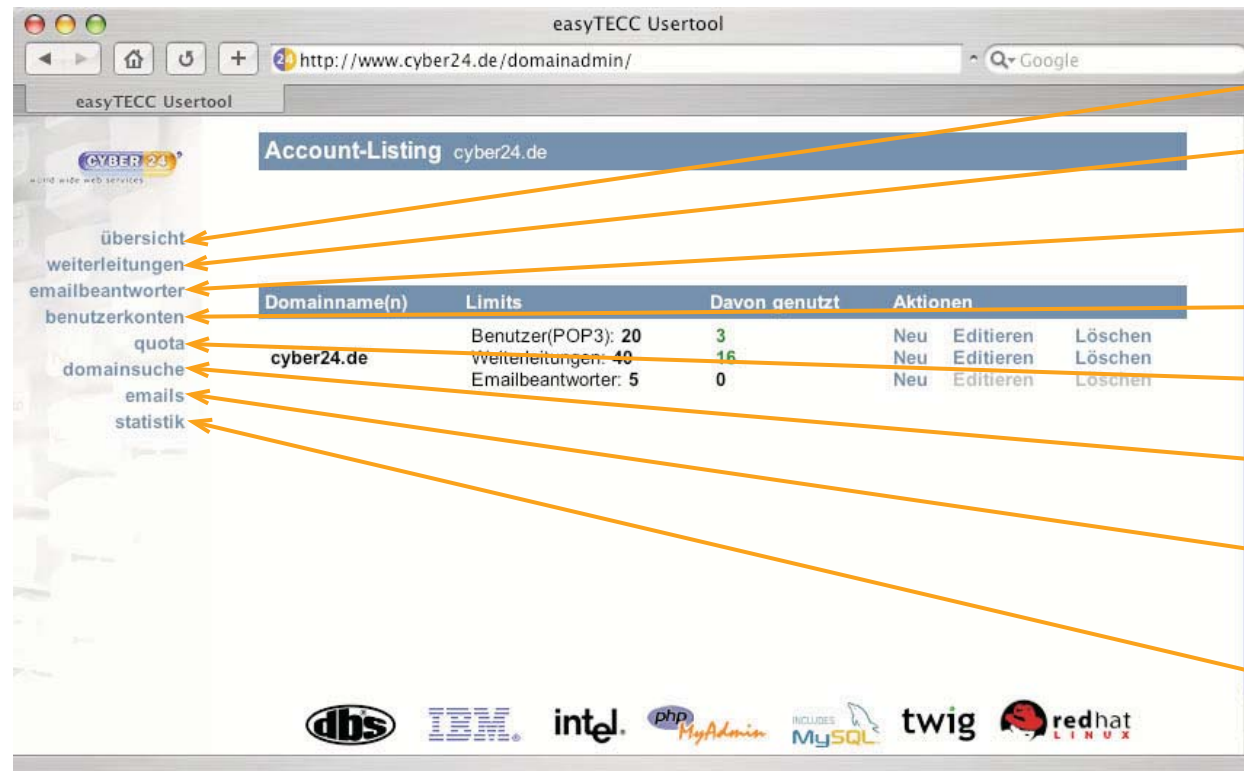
easyTECC Usertool

http://www.cyber24.de/domainadmin/

Google

easyTECC Usertool

CYBER 24
world wide web services

übersicht
weiterleitungen
emailbeantworter
benutzerkonten
quota
domainsuche
emails
statistik

Account-Listing cyber24.de

| Domainname(n) | Limits | Davon genutzt | Aktionen | | |
|---|---|---|---|---|---|
| | Benutzer(POP3): 20 | 3 | Neu | Editieren | Löschen |
| cyber24.de | Weiterleitungen: 40 | 16 | Neu | Editieren | Löschen |
| | Emailbeantworter: 5 | 0 | Neu | Editieren | Löschen |

dbs IBM intel. php MyAdmin INCLUDES MySQL twig redhat LINUX